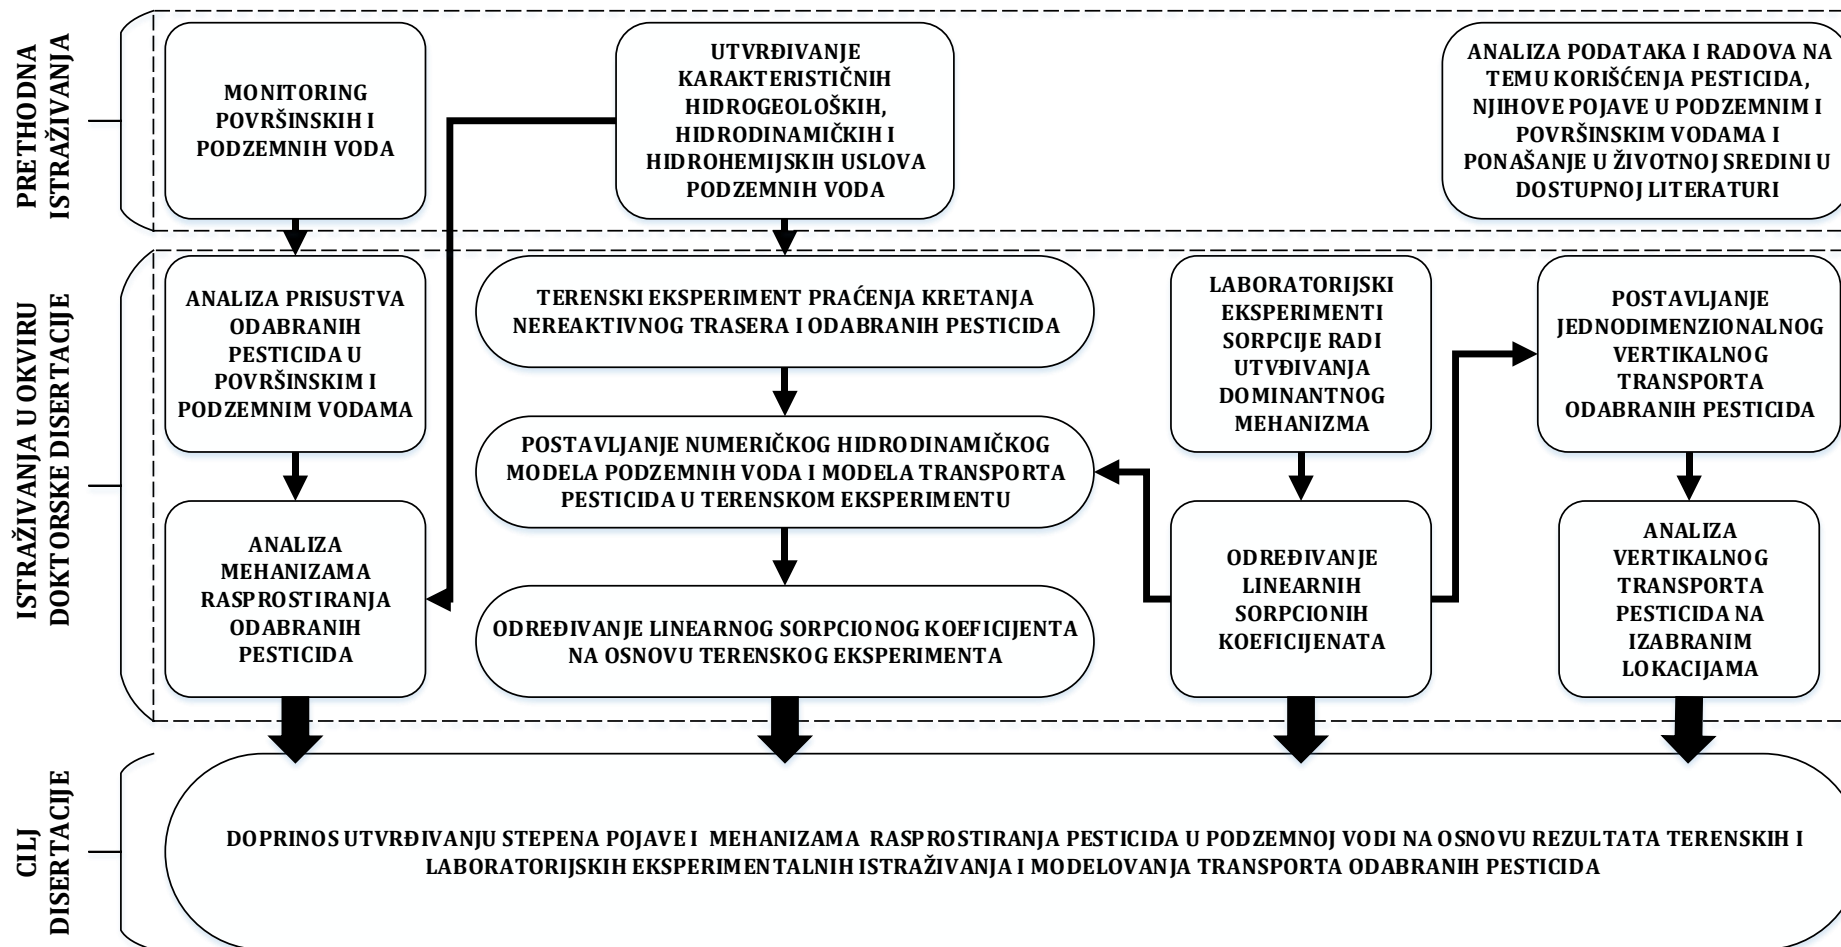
PRETHODNA ISTRAŽIVANJA

MONITORING POVRŠINSKIH I PODZEMNIH VODA

UTVRĐIVANJE KARAKTERISTIČNIH HIDROGEOLOŠKIH, HIDRODINAMIČKIH I HIDROHEMIJSKIH USLOVA PODZEMNIH VODA

ANALIZA PODATAKA I RADOVA NA TEMU KORIŠĆENJA PESTICIDA, NJIHOVE POJAVE U PODZEMNIM I POVRŠINSKIM VODAMA I PONAŠANJE U ŽIVOTNOJ SREDINI U DOSTUPNOJ LITERATURI

ISTRAŽIVANJA U OKVIRU DOKTORSKE DISERTACIJE

ANALIZA PRISUSTVA ODABRANIH PESTICIDA U POVRŠINSKIM I PODZEMNIM VODAMA

ANALIZA MEHANIZAMA RASPROSTIRANJA ODABRANIH PESTICIDA

TERENSKI EKSPERIMENT PRAĆENJA KRETANJA NEREAKTIVNOG TRASERA I ODABRANIH PESTICIDA

POSTAVLJANJE NUMERIČKOG HIDRODINAMIČKOG MODELA PODZEMNIH VODA I MODELA TRANSPORTA PESTICIDA U TERENSKOM EKSPERIMENTU

ODREĐIVANJE LINEARNOG SORPCIONOG KOEFICIJENTA NA OSNOVU TERENSKOG EKSPERIMENTA

LABORATORIJSKI EKSPERIMENTI SORPCIJE RADI UTVĐIVANJA DOMINANTNOG MEHANIZMA

ODREĐIVANJE LINEARNIH SORPCIONIH KOEFICIJENATA

POSTAVLJANJE JEDNODIMENZIONALNOG VERTIKALNOG TRANSPORTA ODABRANIH PESTICIDA

ANALIZA VERTIKALNOG TRANSPORTA PESTICIDA NA IZABRANIM LOKACIJAMA

CILJ DISERTACIJE

DOPRINOS UTVRĐIVANJU STEPENA POJAVE I MEHANIZAMA RASPROSTIRANJA PESTICIDA U PODZEMNOJ VODI NA OSNOVU REZULTATA TERENSKIH I LABORATORIJSKIH EKSPERIMENTALNIH ISTRAŽIVANJA I MODELOVANJA TRANSPORTA ODABRANIH PESTICIDA